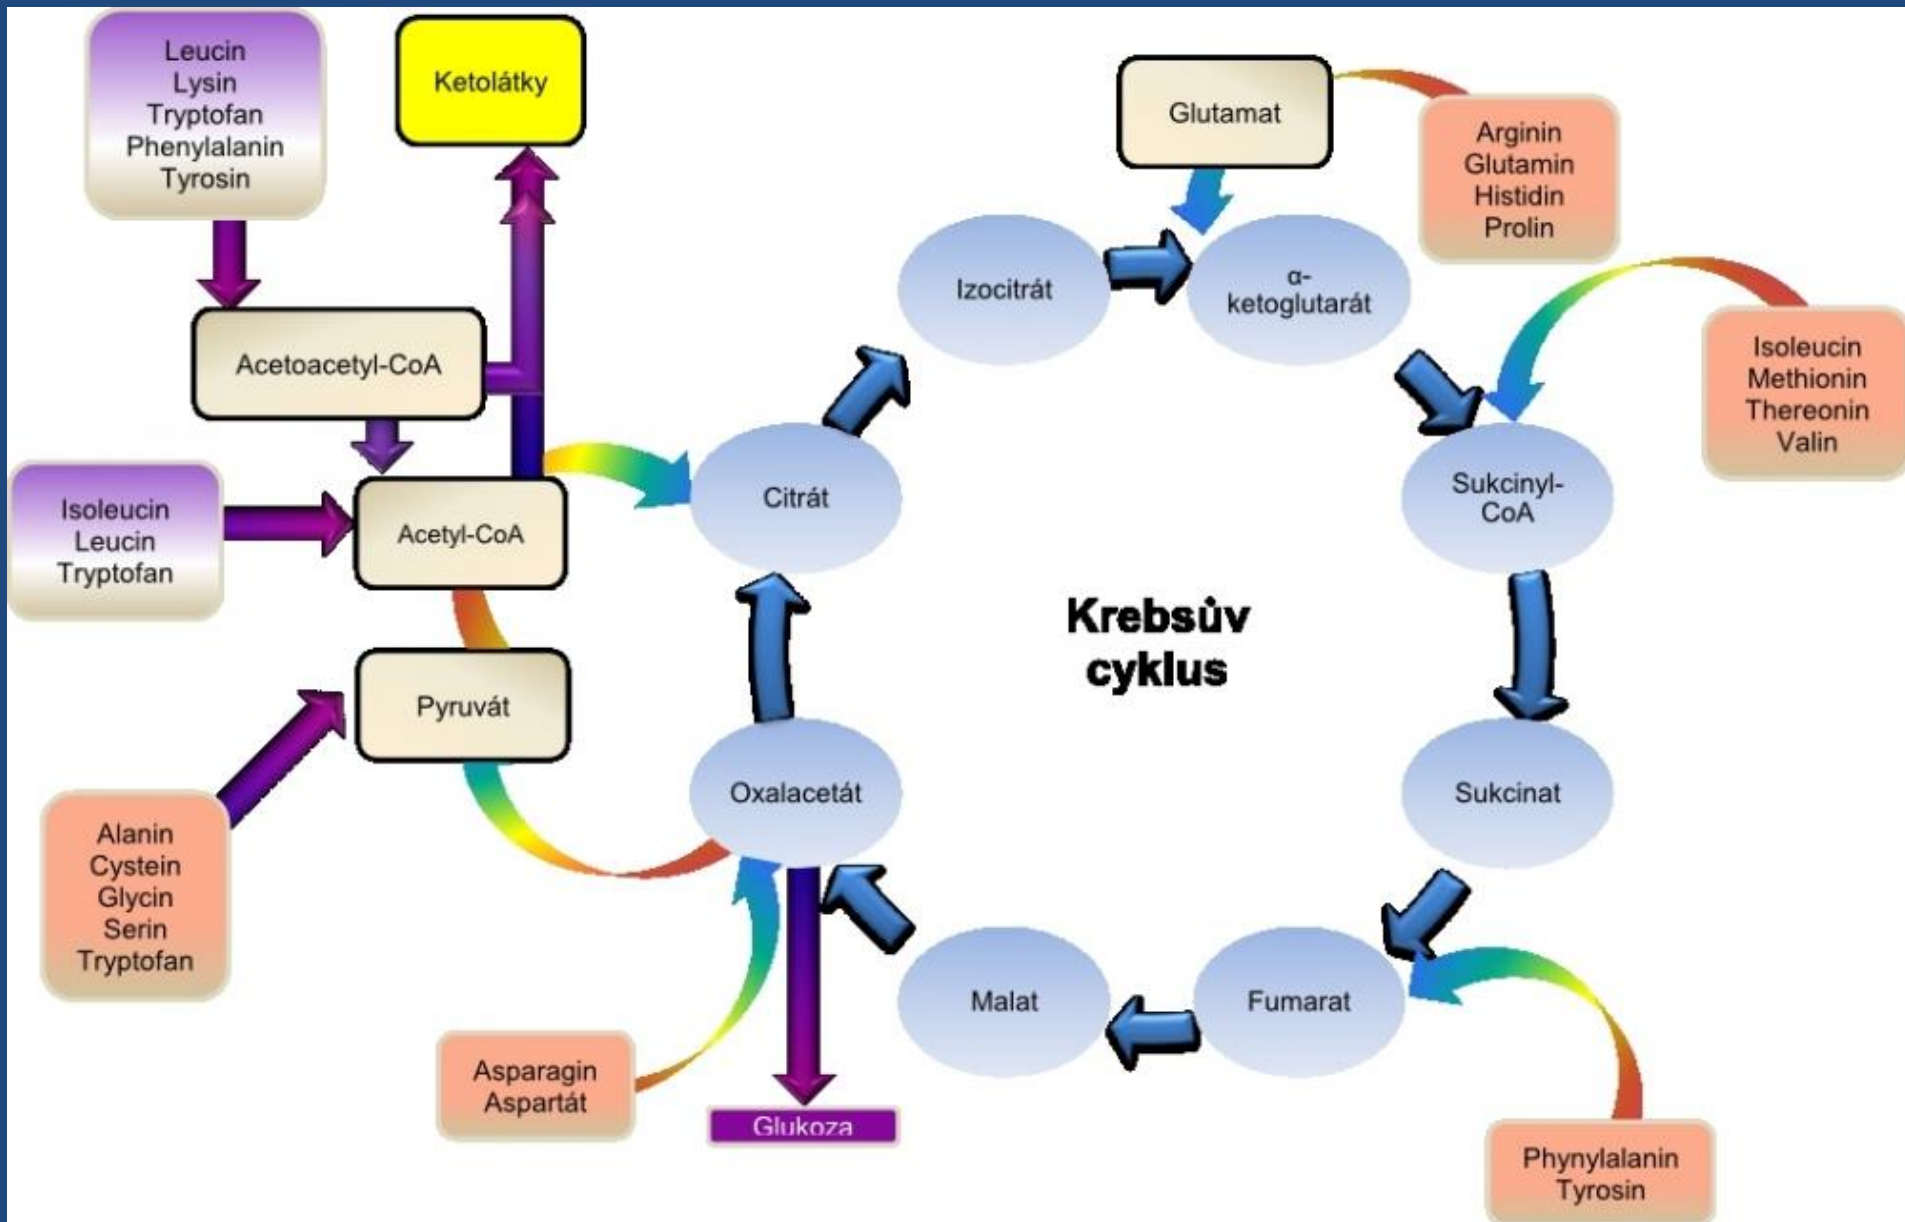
Leucin
Lysin
Tryptofan
Phenylalanin
Tyrosin

Ketolátky

Glutamat

Arginin
Glutamin
Histidin
Prolin

Izocitrát

α-ketoglutarát

Acetoacetyl-CoA

Isoleucin
Methionin
Thereonin
Valin

Isoleucin
Leucin
Tryptofan

Acetyl-CoA

Citrát

Sukcinyl-CoA

Krebsův cyklus

Pyruvát

Oxalacetát

Sukcinat

Alanin
Cystein
Glycin
Serin
Tryptofan

Malat

Fumarat

Asparagin
Aspartát

Glukoza

Phynylalanin
Tyrosin